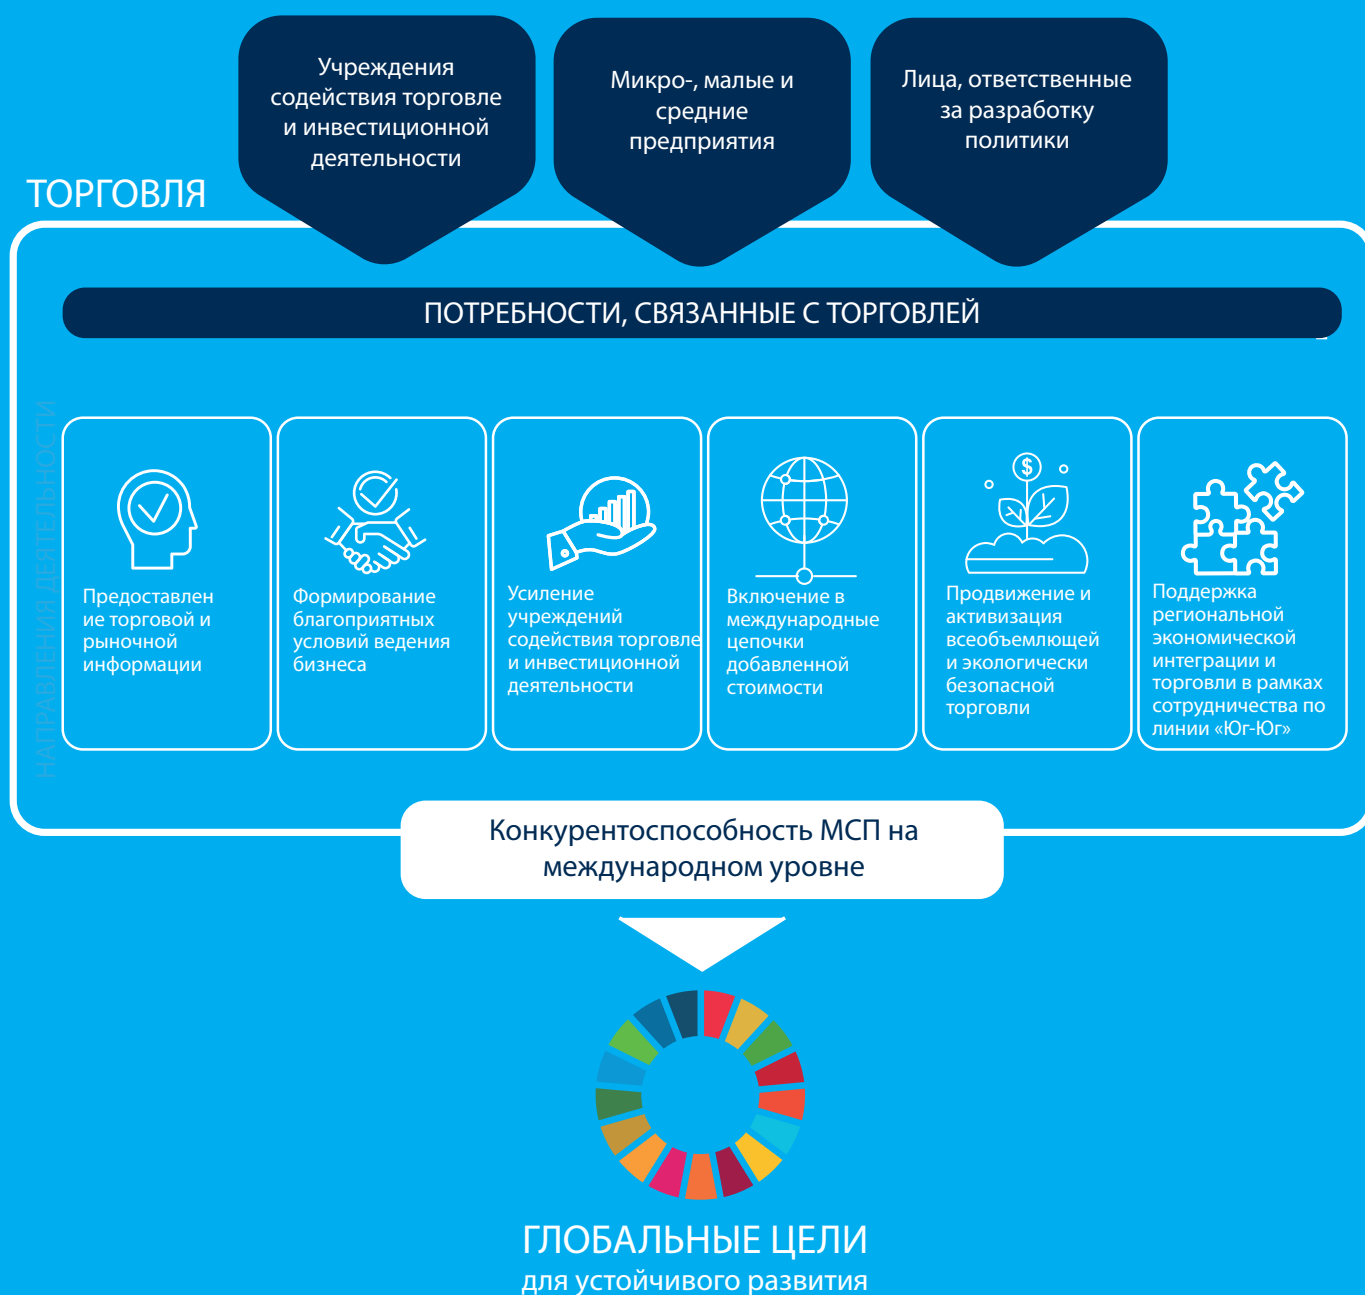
Учреждения содействия торговле и инвестиционной деятельности

Микро-, малые и средние предприятия

Лица, ответственные за разработку политики

ТОРГОВЛЯ

ПОТРЕБНОСТИ, СВЯЗАННЫЕ С ТОРГОВЛЕЙ

НАПРАВЛЕНИЯ ДЕЯТЕЛЬНОСТИ

Предоставление торговой и рыночной информации

Формирование благоприятных условий ведения бизнеса

Усиление учреждений содействия торговле и инвестиционной деятельности

Включение в международные цепочки добавленной стоимости

Продвижение и активизация всеобъемлющей и экологически безопасной торговли

Поддержка региональной экономической интеграции и торговли в рамках сотрудничества по линии «Юг-Юг»

Конкурентоспособность МСП на международном уровне

ГЛОБАЛЬНЫЕ ЦЕЛИ
для устойчивого развития